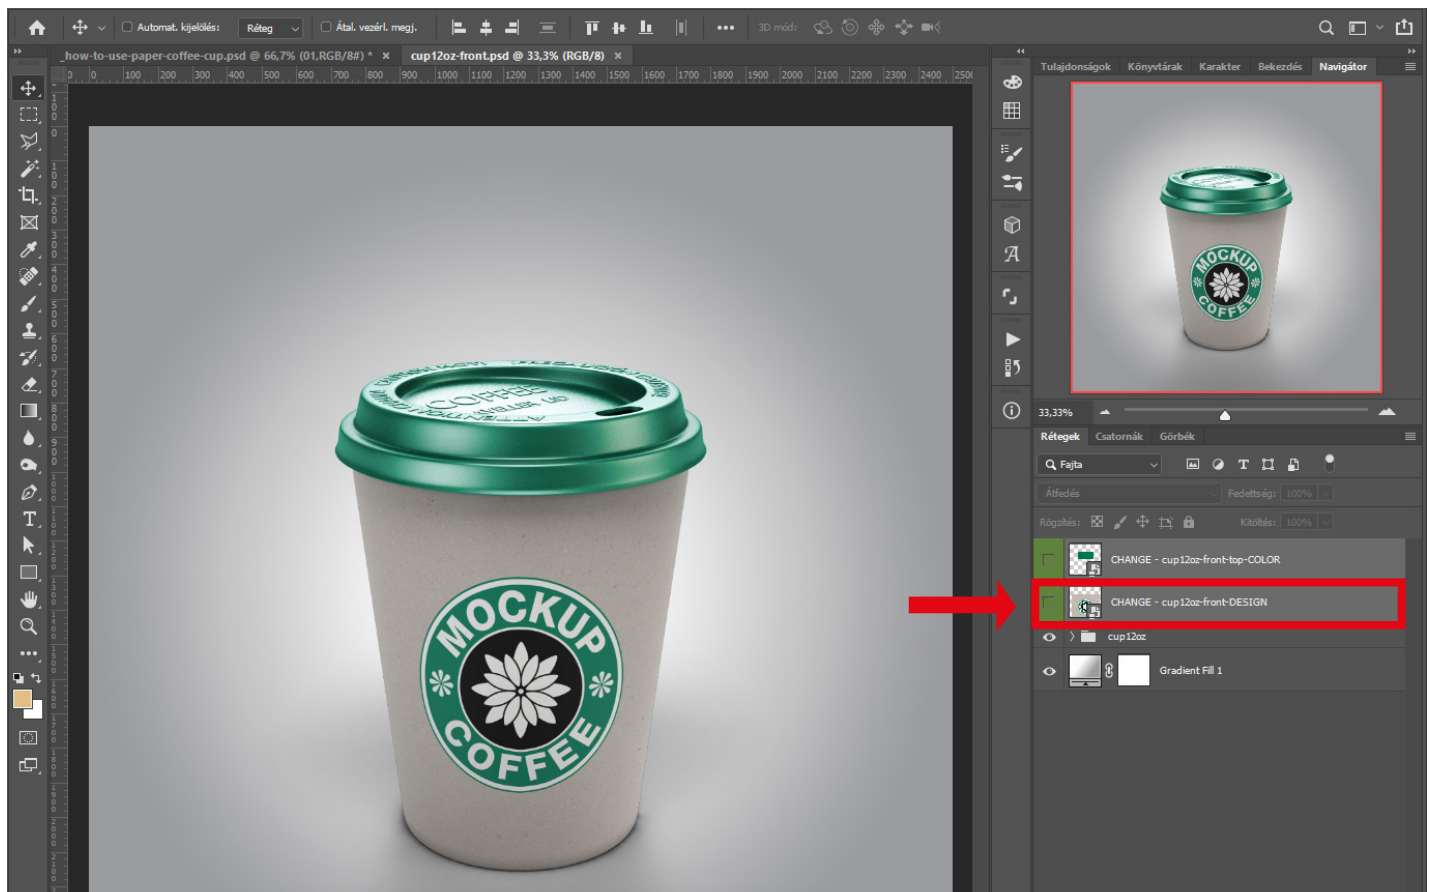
Automat. kijelölés: Réteg Átal. vezérl. megj. 3D mód:

_how-to-use-paper-coffee-cup.psd @ 66,7% (01,RGB/8#) * × cup12oz-front.psd @ 33,3% (RGB/8) ×

0 100 200 300 400 500 600 700 800 900 1000 1100 1200 1300 1400 1500 1600 1700 1800 1900 2000 2100 2200 2300 2400 2500

COFFEE

MOCKUP COFFEE

Tulajdonságok Könyvtárak Karakter Bekezdés Navigátor

MOCKUP COFFEE

33,33%

Rétegek Csatornák Görbék

Fajta

Átfedés Fedettség: 100%

Rögzítés: Kitöltés: 100%

CHANGE - cup12oz-front-top-COLOR

CHANGE - cup12oz-front-DESIGN

cup12oz

Gradient Fill 1